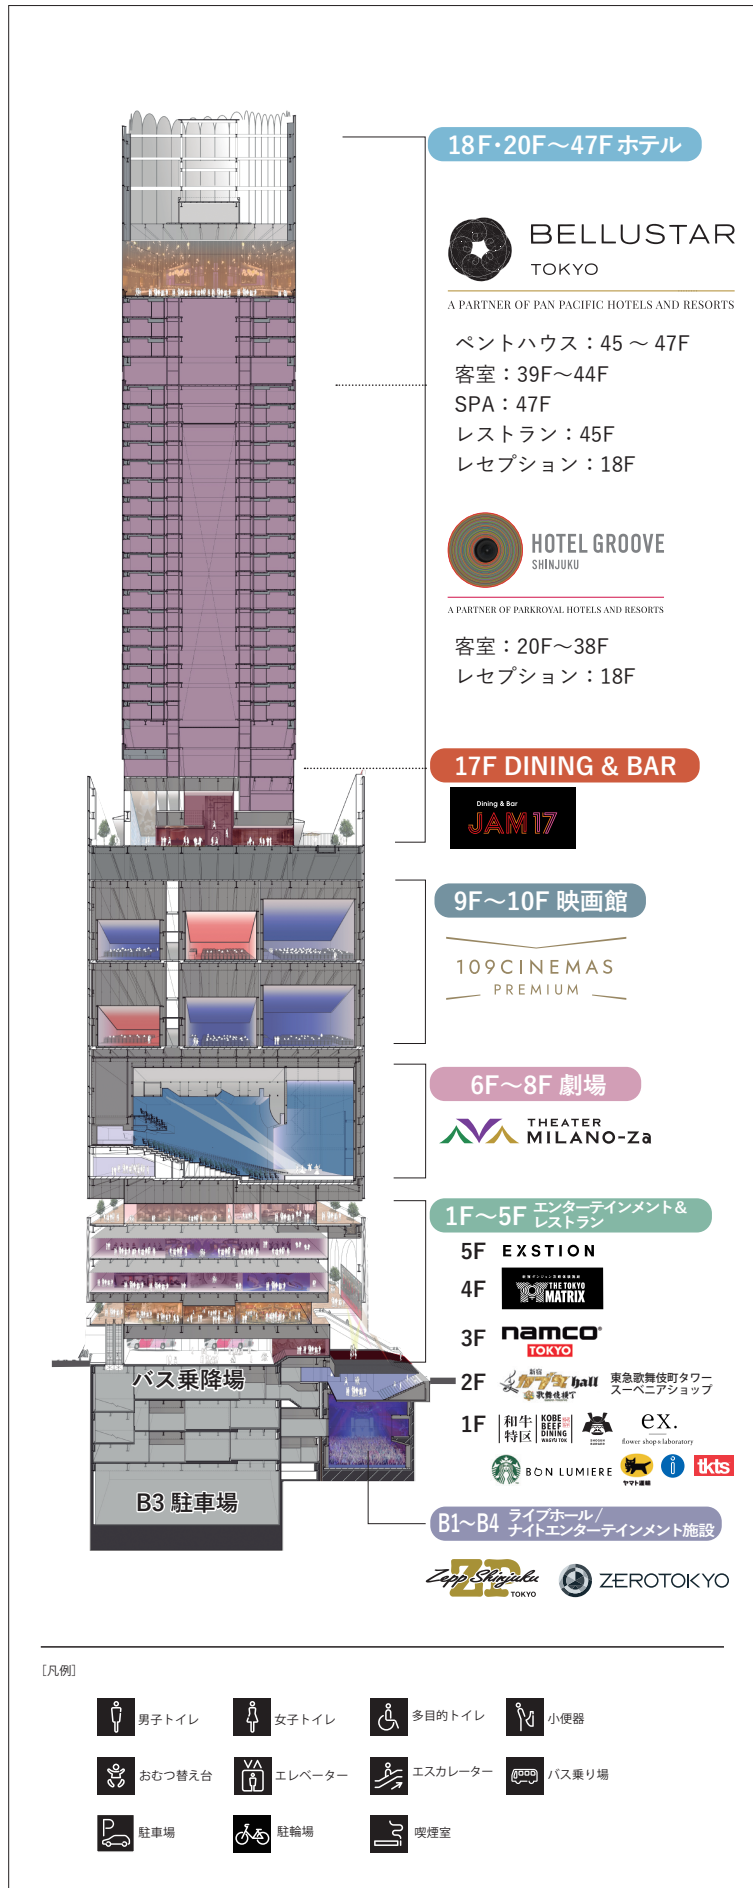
18F·20F～47F ホテル

BELLUSTAR TOKYO

A PARTNER OF PAN PACIFIC HOTELS AND RESORTS

ペントハウス：45～47F
客室：39F～44F
SPA：47F
レストラン：45F
レセプション：18F

HOTEL GROOVE SHINJUKU

A PARTNER OF PARKROYAL HOTELS AND RESORTS

客室：20F～38F
レセプション：18F

17F DINING & BAR

Dining & Bar JAM17

9F～10F 映画館

109CINEMAS PREMIUM

6F～8F 劇場

THEATER MILANO-Za

1F～5F エンターテインメント＆レストラン

5F EXSTION
4F THE TOKYO MATRIX
3F namco TOKYO
2F 新宿カブキhall 歌舞伎横丁 東急歌舞伎町タワー スーベニアショップ
1F 和牛特区 KOBE BEEF DINING ex. flower shop & laboratory BON LUMIERE tkts

バス乗降場

B3 駐車場

B1～B4 ライブホール／ナイトエンターテインメント施設

Zepp Shinjuku TOKYO ZEROTOKYO

［凡例］

男子トイレ
女子トイレ
多目的トイレ
小便器
おむつ替え台
エレベーター
エスカレーター
バス乗り場
駐車場
駐輪場
喫煙室